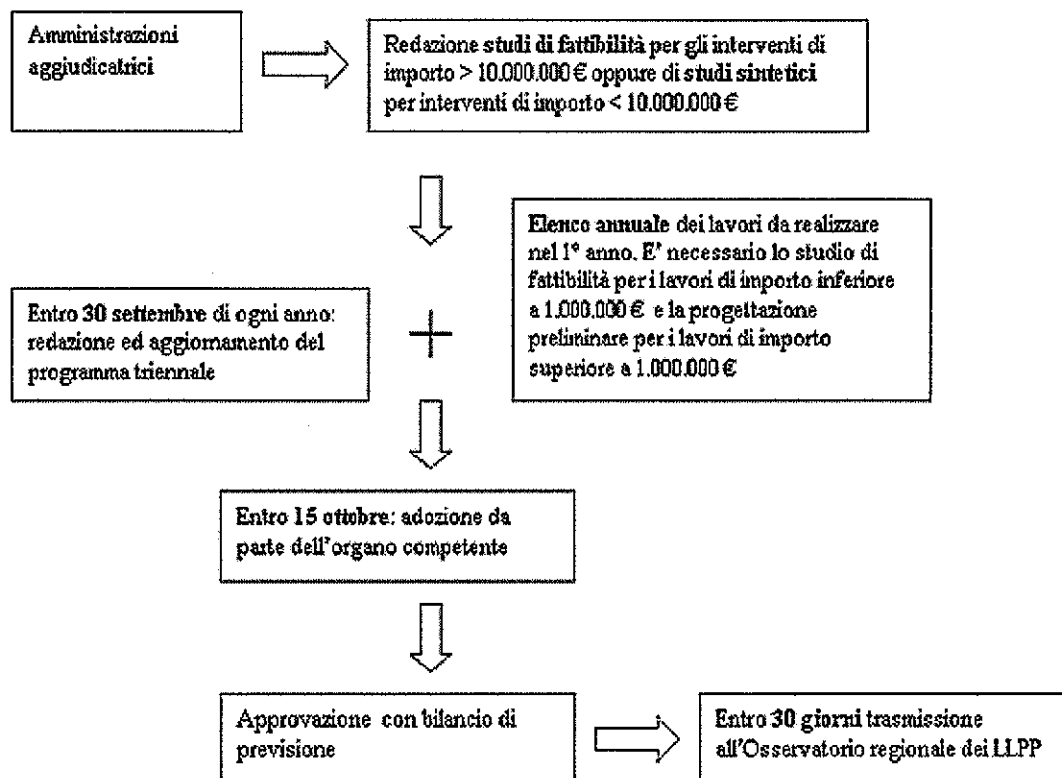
Amministrazioni aggiudicatrici

Redazione studi di fattibilità per gli interventi di importo > 10.000.000 € oppure di studi sintetici per interventi di importo < 10.000.000 €

Elenco annuale dei lavori da realizzare nel 1° anno. E' necessario lo studio di fattibilità per i lavori di importo inferiore a 1.000.000 € e la progettazione preliminare per i lavori di importo superiore a 1.000.000 €

Entro 30 settembre di ogni anno: redazione ed aggiornamento del programma triennale

Entro 15 ottobre: adozione da parte dell'organo competente

Approvazione con bilancio di previsione

Entro 30 giorni trasmissione all'Osservatorio regionale dei LLPP